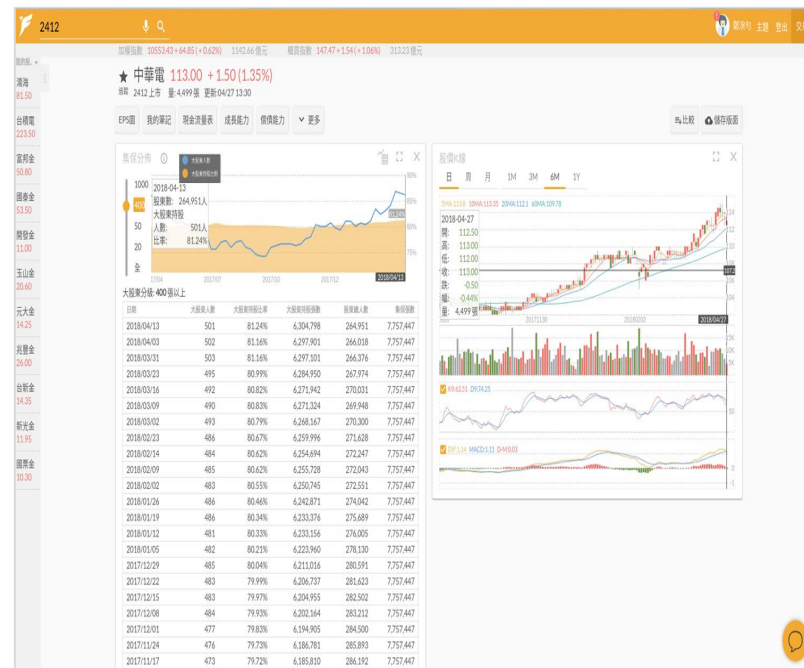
2412

黃泓伃 主題 登出

加權指數 10553.43 + 64.85 (+0.62%) 1142.66億元 櫃買指數 147.47 + 1.54 (+1.06%) 313.23億元

我的股...

鴻海 81.50
台積電 223.50
富邦金 50.80
國泰金 53.50
開發金 11.00
玉山金 20.60
元大金 14.25
兆豐金 26.00
台新金 14.35
新光金 11.95
國票金 10.30

★ 中華電 113.00 + 1.50 (1.35%)
2412 上市 量:4,499張 更新:04/27 13:30

EPS圖 我的筆記 現金流量表 成長能力 償債能力 更多 比較 儲存版面

集保分佈

大股東人數
大股東持股比例

1000
400
50
20
2
全

2018-04-13
股東數: 264,951人
大股東持股
人數: 501人
比率: 81.24%

85%
80%
75%
81.24%
1704 201707 201710 201712 2018/04/13

大股東分佈: 400張以上

| 日期 | 大股東人數 | 大股東持股比率 | 大股東持股張數 | 股東總人數 | 集保張數 |
|---|---|---|---|---|---|
| 2018/04/13 | 501 | 81.24% | 6,304,798 | 264,951 | 7,757,447 |
| 2018/04/03 | 502 | 81.16% | 6,297,901 | 266,018 | 7,757,447 |
| 2018/03/31 | 503 | 81.16% | 6,297,101 | 266,376 | 7,757,447 |
| 2018/03/23 | 495 | 80.99% | 6,284,950 | 267,974 | 7,757,447 |
| 2018/03/16 | 492 | 80.82% | 6,271,942 | 270,031 | 7,757,447 |
| 2018/03/09 | 490 | 80.83% | 6,271,324 | 269,948 | 7,757,447 |
| 2018/03/02 | 493 | 80.79% | 6,268,167 | 270,300 | 7,757,447 |
| 2018/02/23 | 486 | 80.67% | 6,259,996 | 271,628 | 7,757,447 |
| 2018/02/14 | 484 | 80.62% | 6,254,694 | 272,247 | 7,757,447 |
| 2018/02/09 | 485 | 80.62% | 6,255,728 | 272,043 | 7,757,447 |
| 2018/02/02 | 483 | 80.55% | 6,250,745 | 272,551 | 7,757,447 |
| 2018/01/26 | 486 | 80.46% | 6,242,871 | 274,042 | 7,757,447 |
| 2018/01/19 | 486 | 80.34% | 6,233,376 | 275,689 | 7,757,447 |
| 2018/01/12 | 481 | 80.33% | 6,233,156 | 276,005 | 7,757,447 |
| 2018/01/05 | 482 | 80.21% | 6,223,960 | 278,130 | 7,757,447 |
| 2017/12/29 | 485 | 80.04% | 6,211,016 | 280,591 | 7,757,447 |
| 2017/12/22 | 483 | 79.99% | 6,206,737 | 281,623 | 7,757,447 |
| 2017/12/15 | 483 | 79.97% | 6,204,955 | 282,502 | 7,757,447 |
| 2017/12/08 | 484 | 79.93% | 6,202,164 | 283,212 | 7,757,447 |
| 2017/12/01 | 477 | 79.83% | 6,194,905 | 284,500 | 7,757,447 |
| 2017/11/24 | 476 | 79.73% | 6,186,781 | 285,893 | 7,757,447 |
| 2017/11/17 | 473 | 79.72% | 6,185,810 | 286,192 | 7,757,447 |

股價K線

日 周 月 1M 3M 6M 1Y

5MA:113.8 10MA:113.25 20MA:112.1 60MA:109.78

2018-04-27
開: 112.50
高: 113.00
低: 112.00
收: 113.00
跌: -0.50
幅: -0.44%
量: 4,499張

114
112
110
108
106
113.0
20171130 20180302 2018/04/27

15K
10K
5K

K9:62.51 D9:74.25
50

DIF:1.14 MACD:1.11 D-M:0.03
0